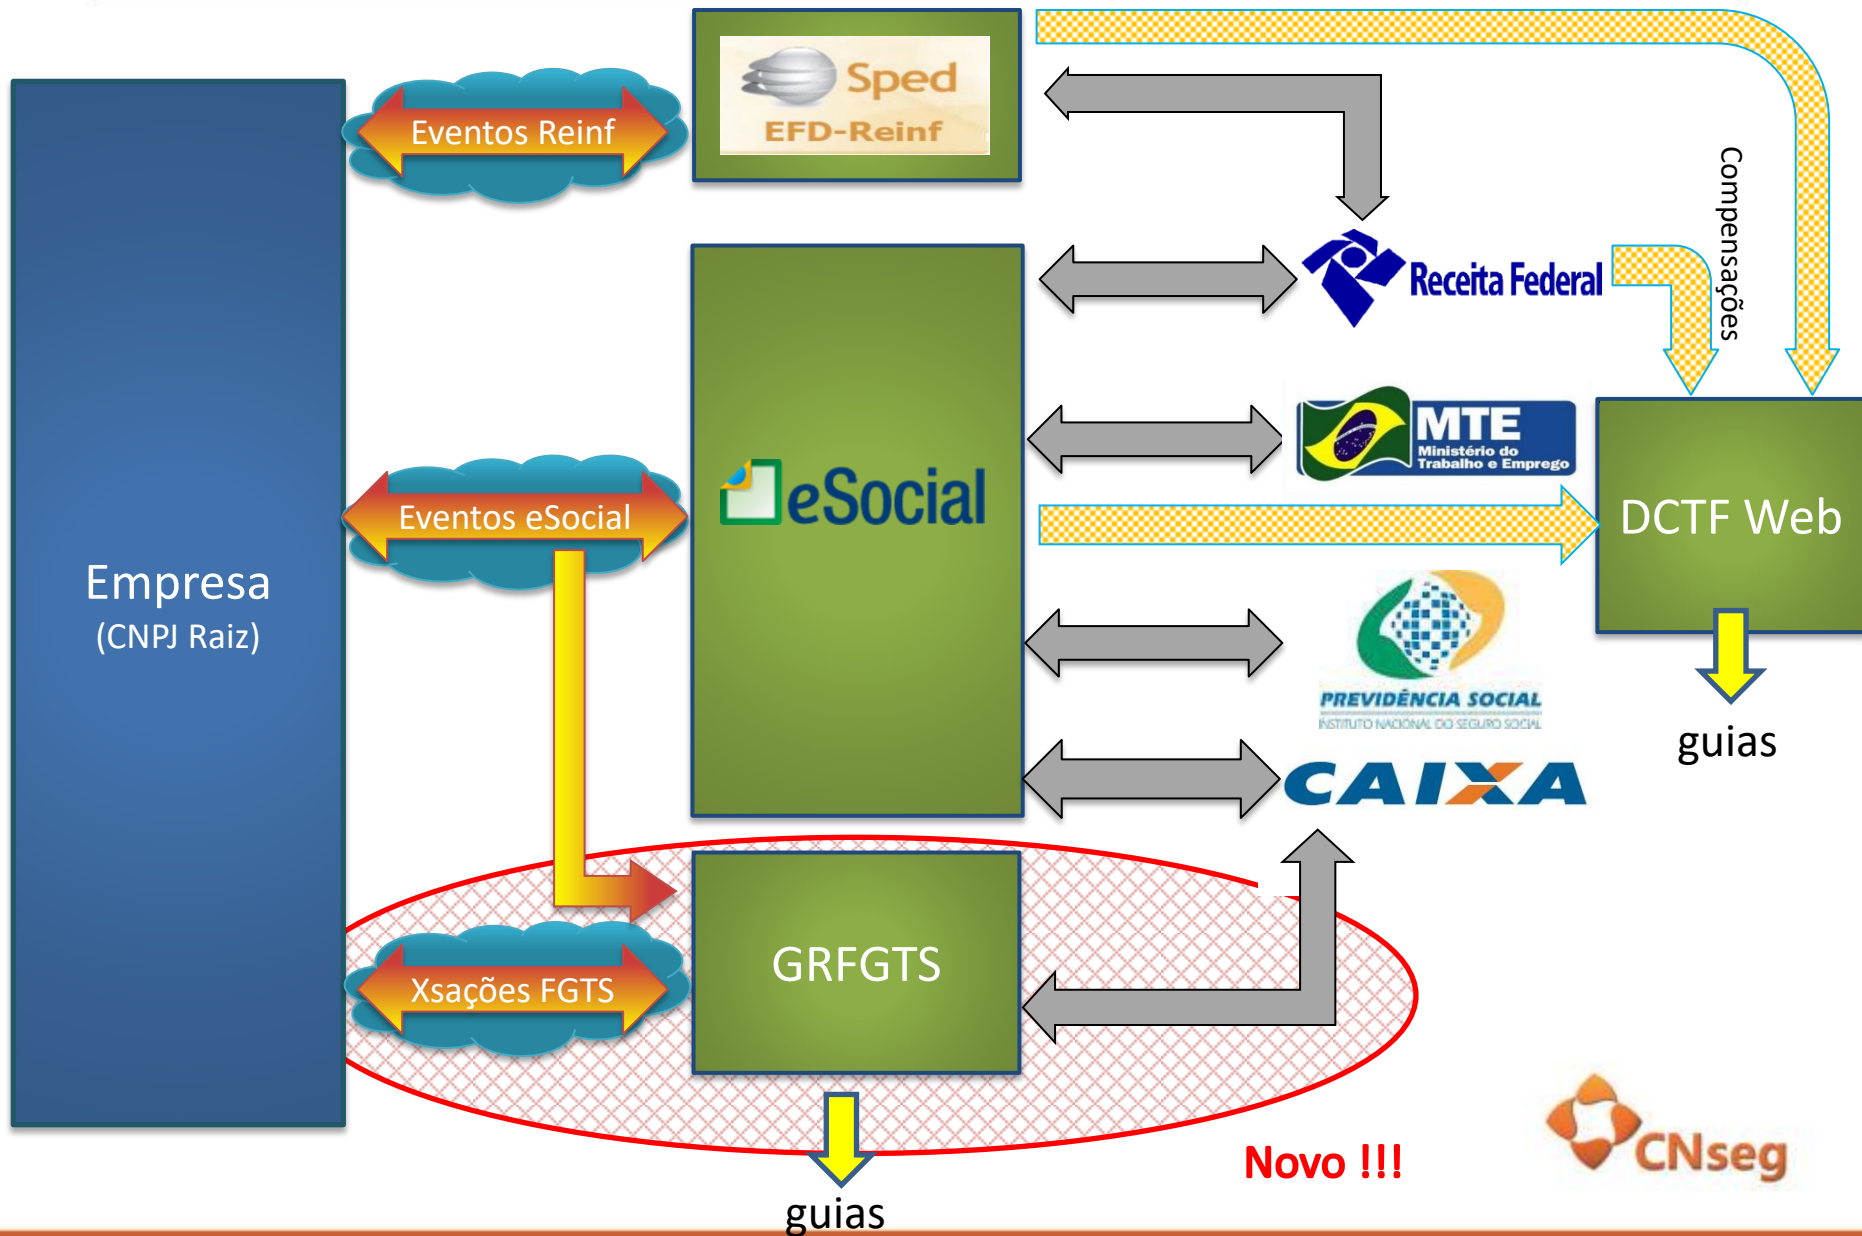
Empresa
(CNPJ Raiz)

Eventos Reinf

Sped
EFD-Reinf

Receita Federal

Compensações

Eventos eSocial

eSocial

MTE
Ministério do Trabalho e Emprego

DCTF Web

PREVIDÊNCIA SOCIAL
INSTITUTO NACIONAL DO SEGURO SOCIAL

guias

CAIXA

Xsações FGTS

GRFGTS

guias

Novo !!!

CNseg